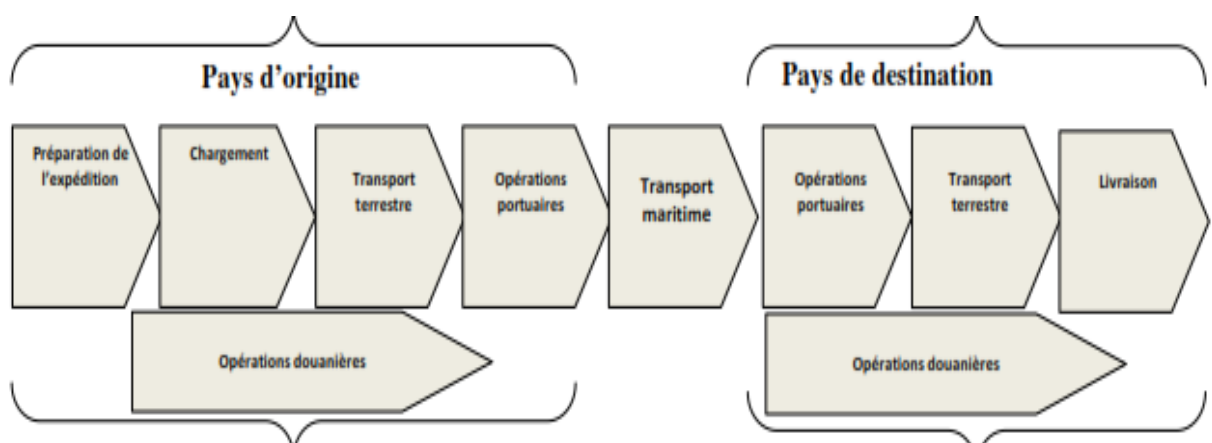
Pays d'origine

Pays de destination

Préparation de l'expédition

Chargement

Transport terrestre

Opérations portuaires

Transport maritime

Opérations portuaires

Transport terrestre

Livraison

Opérations douanières

Opérations douanières